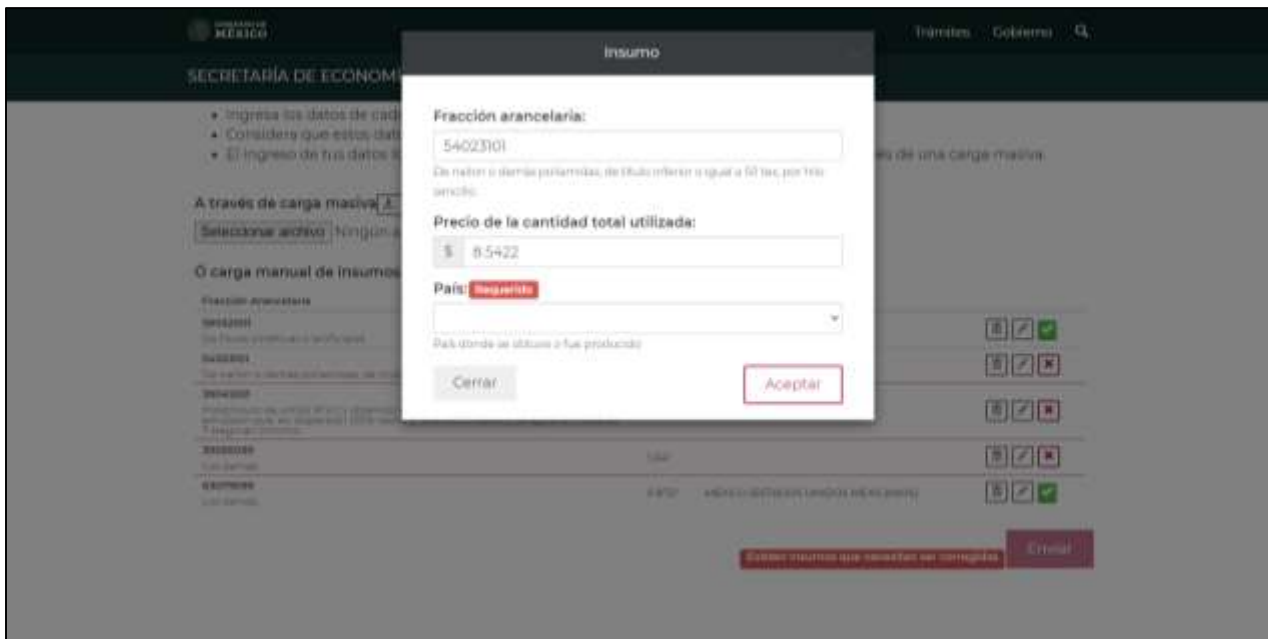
MÉXICO

Trámites Gobierno

SECRETARÍA DE ECONOM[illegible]

• Ingresa los datos de cad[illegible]
• Considera que estos dat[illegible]
• El ingreso de tus datos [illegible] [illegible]s de una carga masiva.

A través de carga masiva

Seleccionar archivo Ningun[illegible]

O carga manual de insumos

Fracción arancelaria

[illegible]

Existen insumos que necesitan ser corregidos

Enviar

Insumo

Fracción arancelaria:

54023101

De nailon o demás poliamidas, de título inferior o igual a 50 tex, por hilo sencillo.

Precio de la cantidad total utilizada:

$ 8.5422

País: Requerido

País donde se obtuvo o fue producido

Cerrar

Aceptar